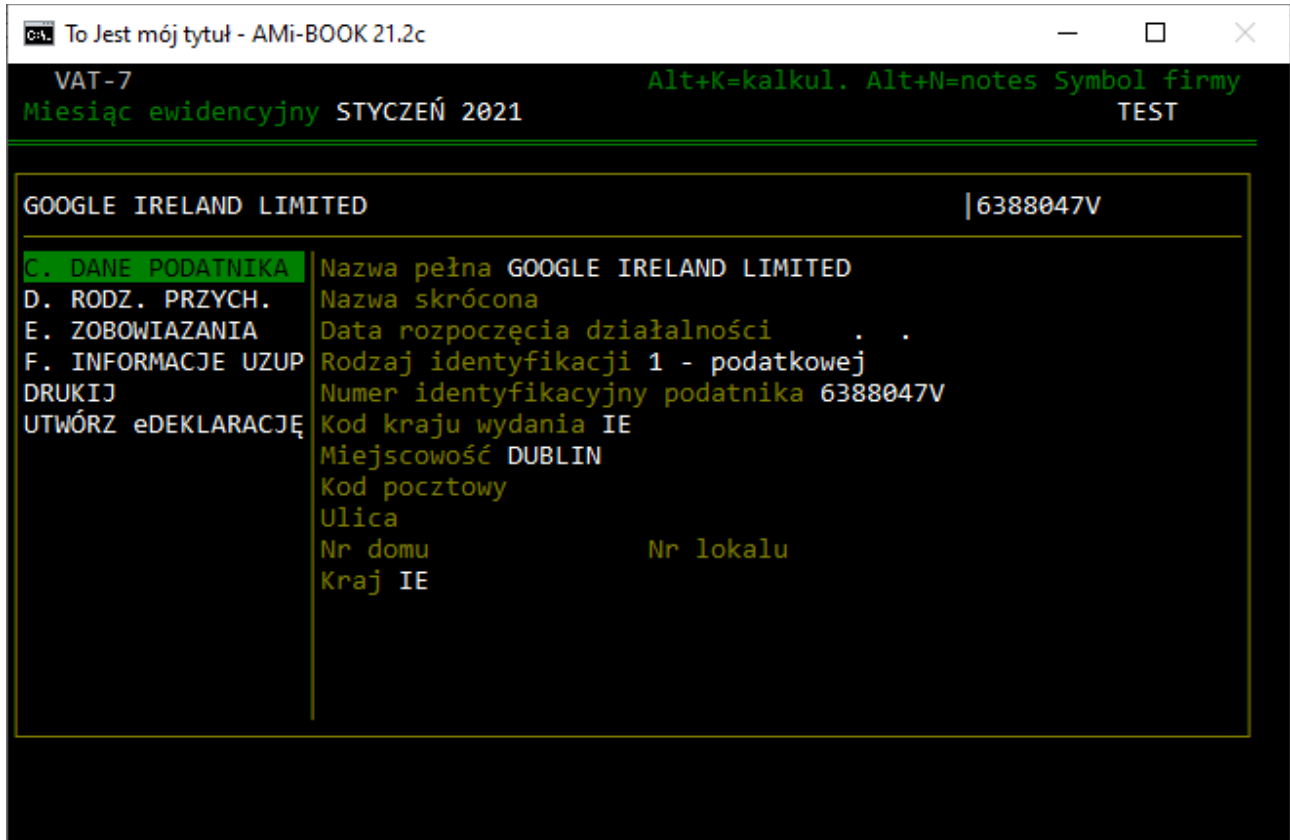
To Jest mój tytuł - AMi-BOOK 21.2c

VAT-7
Miesiąc ewidencyjny STYCZEŃ 2021

Alt+K=kalkul. Alt+N=notes Symbol firmy
TEST

GOOGLE IRELAND LIMITED |6388047V

C. DANE PODATNIKA
D. RODZ. PRZYCH.
E. ZOBOWIAZANIA
F. INFORMACJE UZUP
DRUKIJ
UTWÓRZ eDEKLARACJĘ

Nazwa pełna GOOGLE IRELAND LIMITED
Nazwa skrócona
Data rozpoczęcia działalności . .
Rodzaj identyfikacji 1 - podatkowej
Numer identyfikacyjny podatnika 6388047V
Kod kraju wydania IE
Miejscowość DUBLIN
Kod pocztowy
Ulica
Nr domu Nr lokalu
Kraj IE